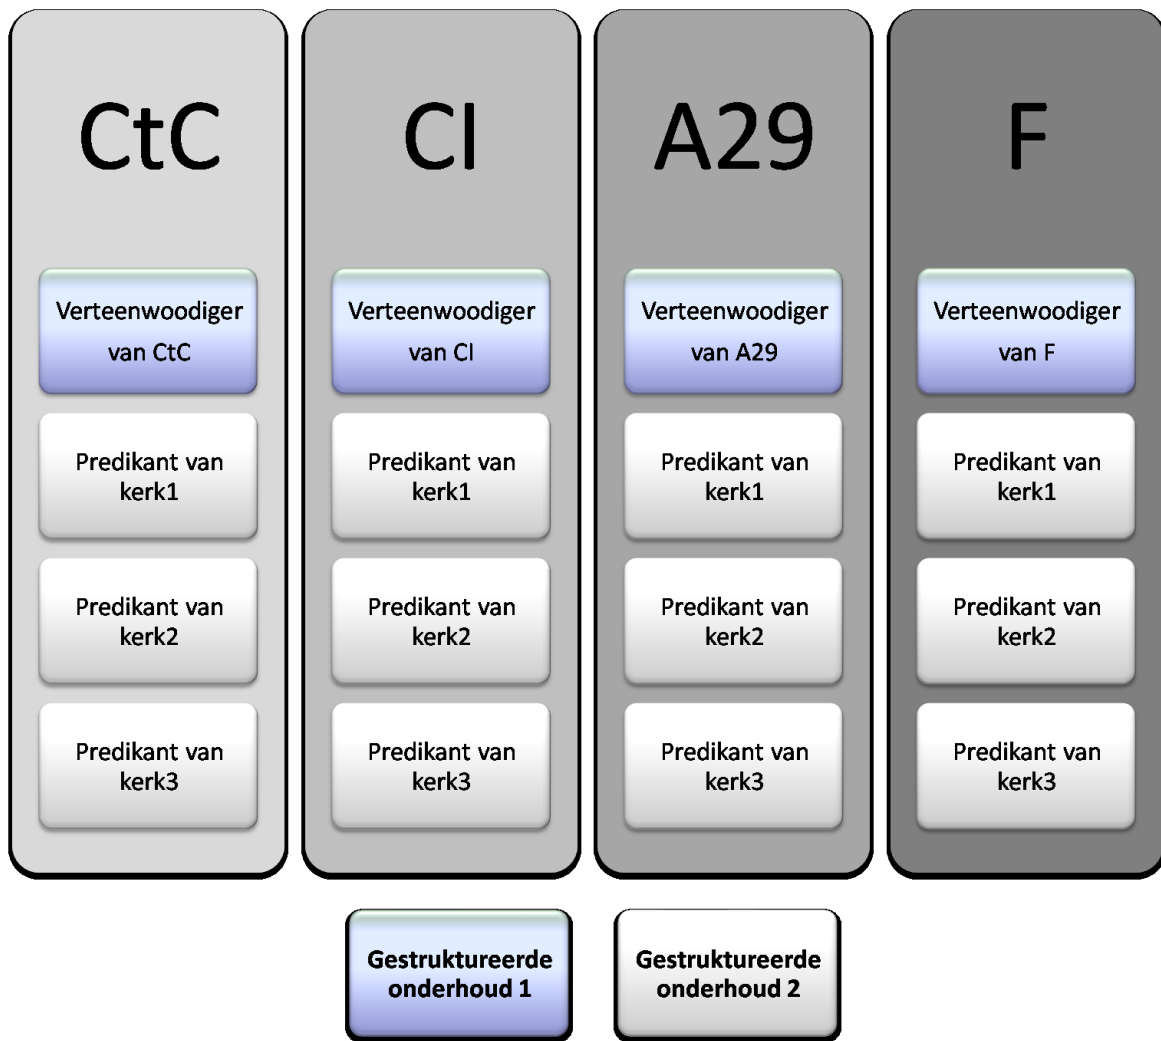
CtC

Verteenwoodiger van CtC

Predikant van kerk1

Predikant van kerk2

Predikant van kerk3

CI

Verteenwoodiger van CI

Predikant van kerk1

Predikant van kerk2

Predikant van kerk3

A29

Verteenwoodiger van A29

Predikant van kerk1

Predikant van kerk2

Predikant van kerk3

F

Verteenwoodiger van F

Predikant van kerk1

Predikant van kerk2

Predikant van kerk3

Gestruktureerde onderhoud 1

Gestruktureerde onderhoud 2